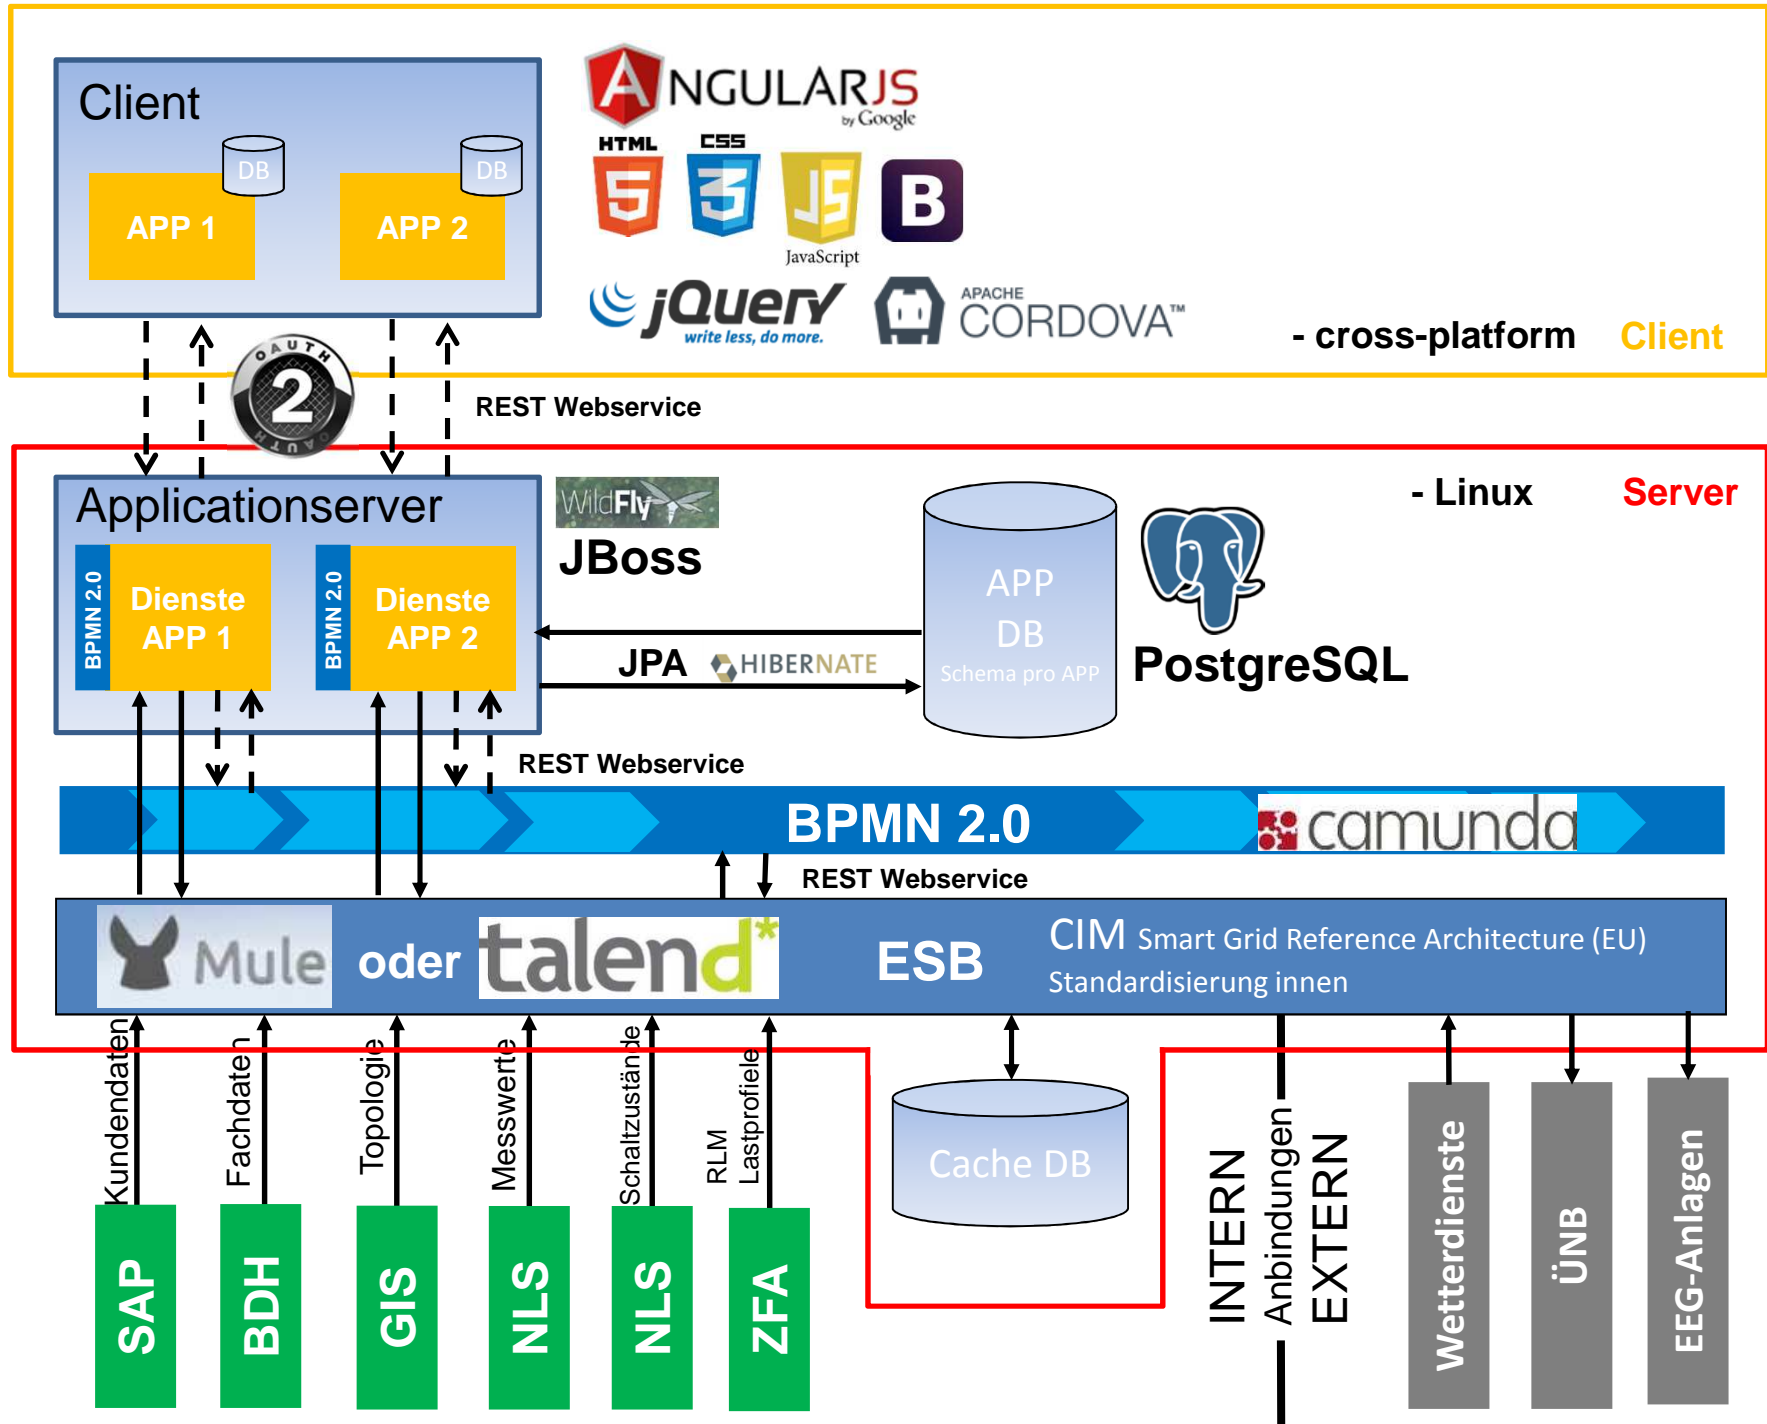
Client

DB
APP 1

DB
APP 2

ANGULARJS by Google

HTML 5
CSS 3
JS JavaScript
B

jQuery write less, do more.

APACHE CORDOVA™

- cross-platform
Client

OAUTH 2 OAUTH

REST Webservice

Applicationserver

BPMN 2.0
Dienste APP 1

BPMN 2.0
Dienste APP 2

WildFly
JBoss

APP
DB
Schema pro APP

PostgreSQL

- Linux
Server

JPA
HIBERNATE

REST Webservice

BPMN 2.0
camunda

REST Webservice

Mule
oder
talend*
ESB
CIM Smart Grid Reference Architecture (EU)
Standardisierung innen

Kundendaten
Fachdaten
Topologie
Messwerte
Schaltzustände
RLM Lastprofiele

Cache DB

INTERN
Anbindungen
EXTERN

SAP
BDH
GIS
NLS
NLS
ZFA

Wetterdienste
ÜNB
EEG-Anlagen